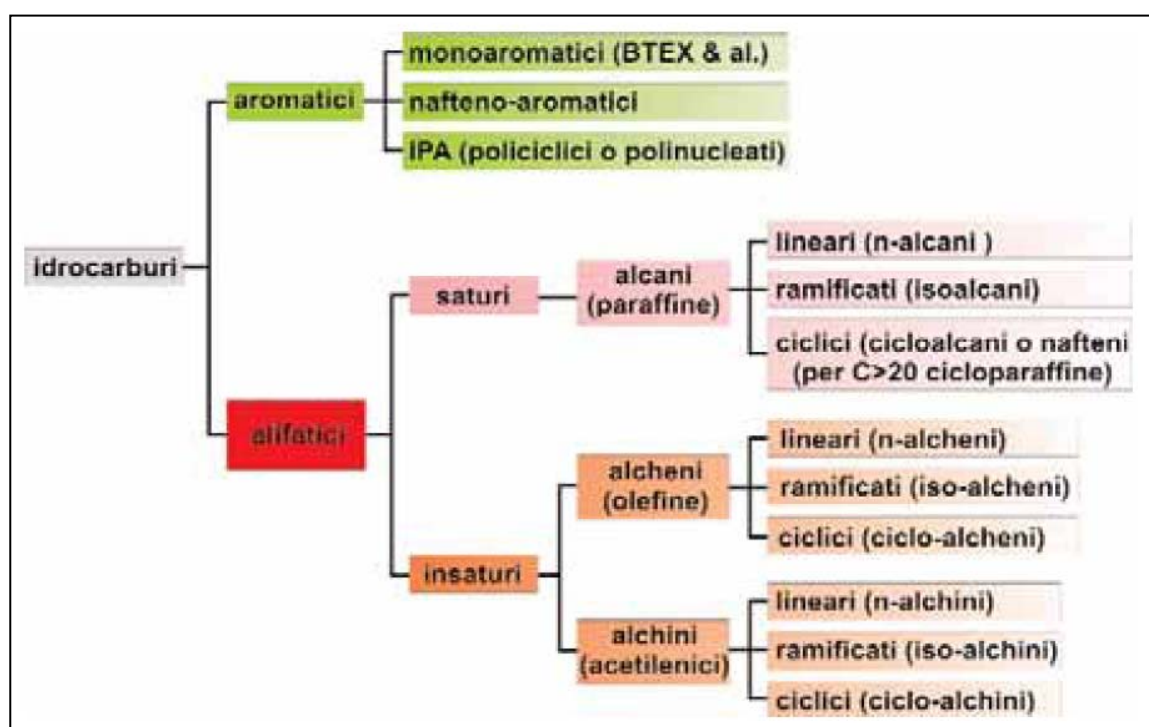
idrocarburi

aromatici

monoaromatici (BTEX & al.)

nafteno-aromatici

IPA (policiclici o polinucleati)

alifatici

saturi

alcani (paraffine)

lineari (n-alcani )

ramificati (isoalcani)

ciclici (cicloalcani o nafteni (per C>20 cicloparaffine)

insaturi

alcheni (olefine)

lineari (n-alcheni)

ramificati (iso-alcheni)

ciclici (ciclo-alcheni)

alchini (acetilenici)

lineari (n-alchini)

ramificati (iso-alchini)

ciclici (ciclo-alchini)